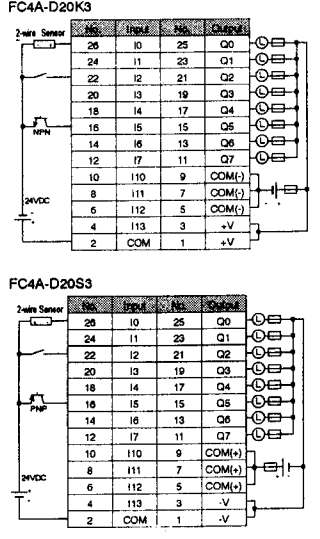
FC4A-D20K3

2-wire Sensor

NPN

24VDC

| No. | Input | No. | Output |
|---|---|---|---|
| 26 | I0 | 25 | Q0 |
| 24 | I1 | 23 | Q1 |
| 22 | I2 | 21 | Q2 |
| 20 | I3 | 19 | Q3 |
| 18 | I4 | 17 | Q4 |
| 16 | I5 | 15 | Q5 |
| 14 | I6 | 13 | Q6 |
| 12 | I7 | 11 | Q7 |
| 10 | I10 | 9 | COM(-) |
| 8 | I11 | 7 | COM(-) |
| 6 | I12 | 5 | COM(-) |
| 4 | I13 | 3 | +V |
| 2 | COM | 1 | +V |

FC4A-D20S3

2-wire Sensor

PNP

24VDC

| No. | Input | No. | Output |
|---|---|---|---|
| 26 | I0 | 25 | Q0 |
| 24 | I1 | 23 | Q1 |
| 22 | I2 | 21 | Q2 |
| 20 | I3 | 19 | Q3 |
| 18 | I4 | 17 | Q4 |
| 16 | I5 | 15 | Q5 |
| 14 | I6 | 13 | Q6 |
| 12 | I7 | 11 | Q7 |
| 10 | I10 | 9 | COM(+) |
| 8 | I11 | 7 | COM(+) |
| 6 | I12 | 5 | COM(+) |
| 4 | I13 | 3 | -V |
| 2 | COM | 1 | -V |